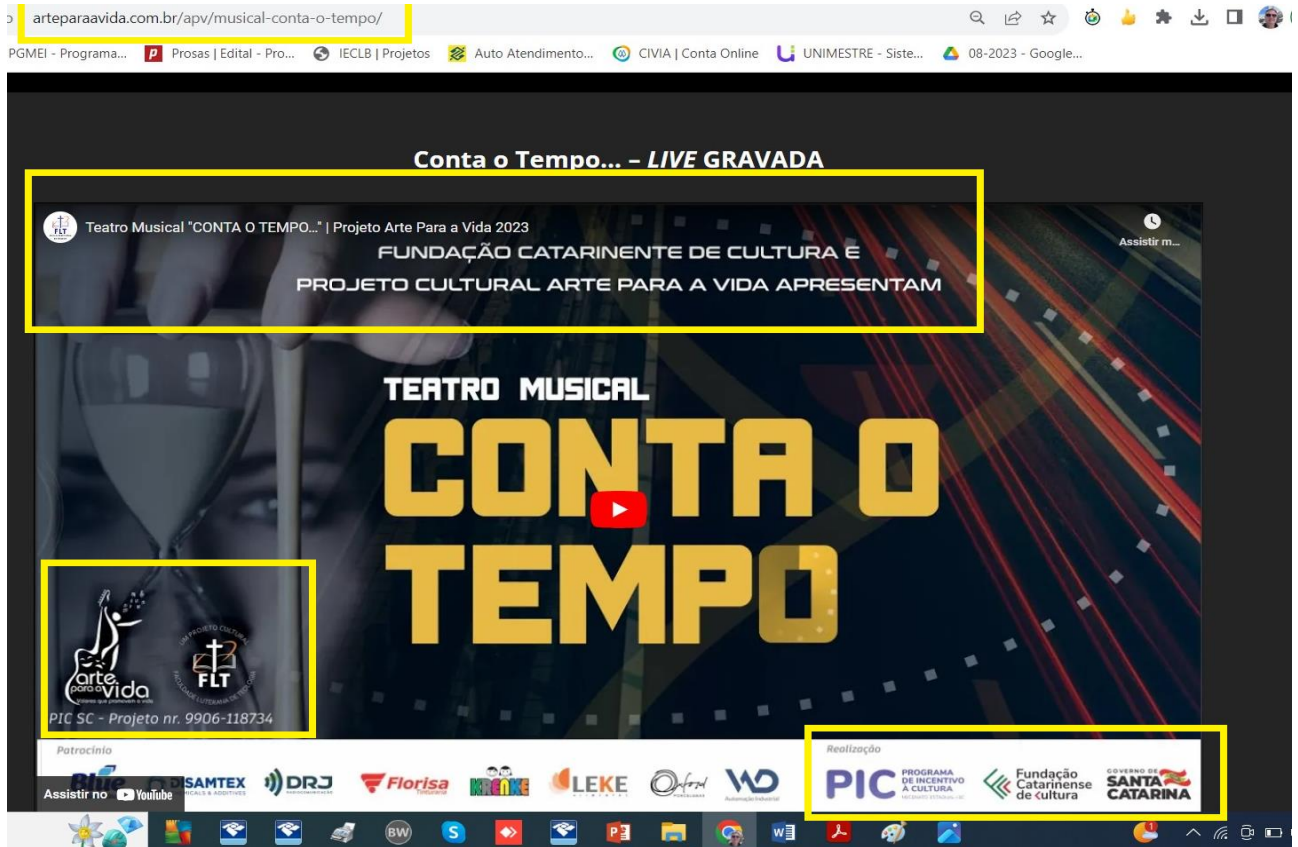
arteparaavida.com.br/apv/musical-conta-o-tempo/

PGMEI - Programa... Prosas | Edital - Pro... IECLB | Projetos Auto Atendimento... CIVIA | Conta Online UNIMESTRE - Siste... 08-2023 - Google...

Conta o Tempo... – *LIVE* GRAVADA

Teatro Musical "CONTA O TEMPO..." | Projeto Arte Para a Vida 2023

Assistir m...

FUNDAÇÃO CATARINENTE DE CULTURA E PROJETO CULTURAL ARTE PARA A VIDA APRESENTAM

TEATRO MUSICAL

CONTA O TEMPO

arte para a vida

FLT

PIC SC - Projeto nr. 9906-118734

Patrocínio

SAMTEX DRJ Florisa LEKE WD

Realização

PIC PROGRAMA DE INCENTIVO À CULTURA

Fundação Catarinense de Cultura

GOVERNO DE SANTA CATARINA

Assistir no YouTube

BW